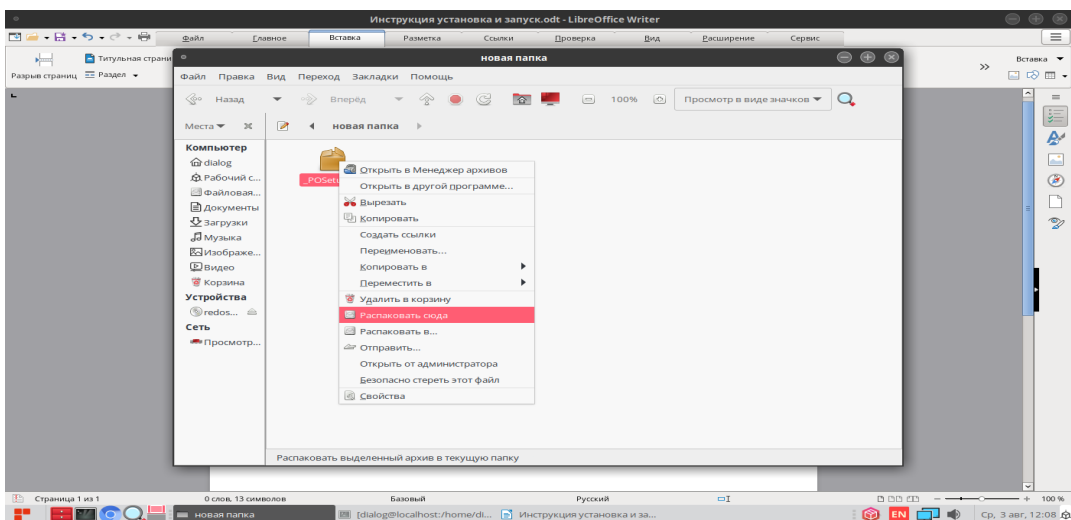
Инструкция установка и запуск.odt - LibreOffice Writer

Файл Главное Вставка Разметка Ссылки Проверка Вид Расширение Сервис

Титульная страни
Разрыв страниц Раздел

Вставка

новая папка

Файл Правка Вид Переход Закладки Помощь

Назад Вперёд 100% Просмотр в виде значков

Места новая папка

Компьютер
dialog
Рабочий с...
Файловая...
Документы
Загрузки
Музыка
Изображе...
Видео
Корзина
Устройства
redos...
Сеть
Просмотр...

_POSet

Открыть в Менеджер архивов
Открыть в другой программе...
Вырезать
Копировать
Создать ссылки
Переименовать...
Копировать в
Переместить в
Удалить в корзину
Распаковать сюда
Распаковать в...
Отправить...
Открыть от администратора
Безопасно стереть этот файл
Свойства

Распаковать выделенный архив в текущую папку

Страница 1 из 1 0 слов, 13 символов Базовый Русский 100 %

новая папка [dialog@localhost:/home/di... Инструкция установка и за... EN Ср, 3 авг, 12:08